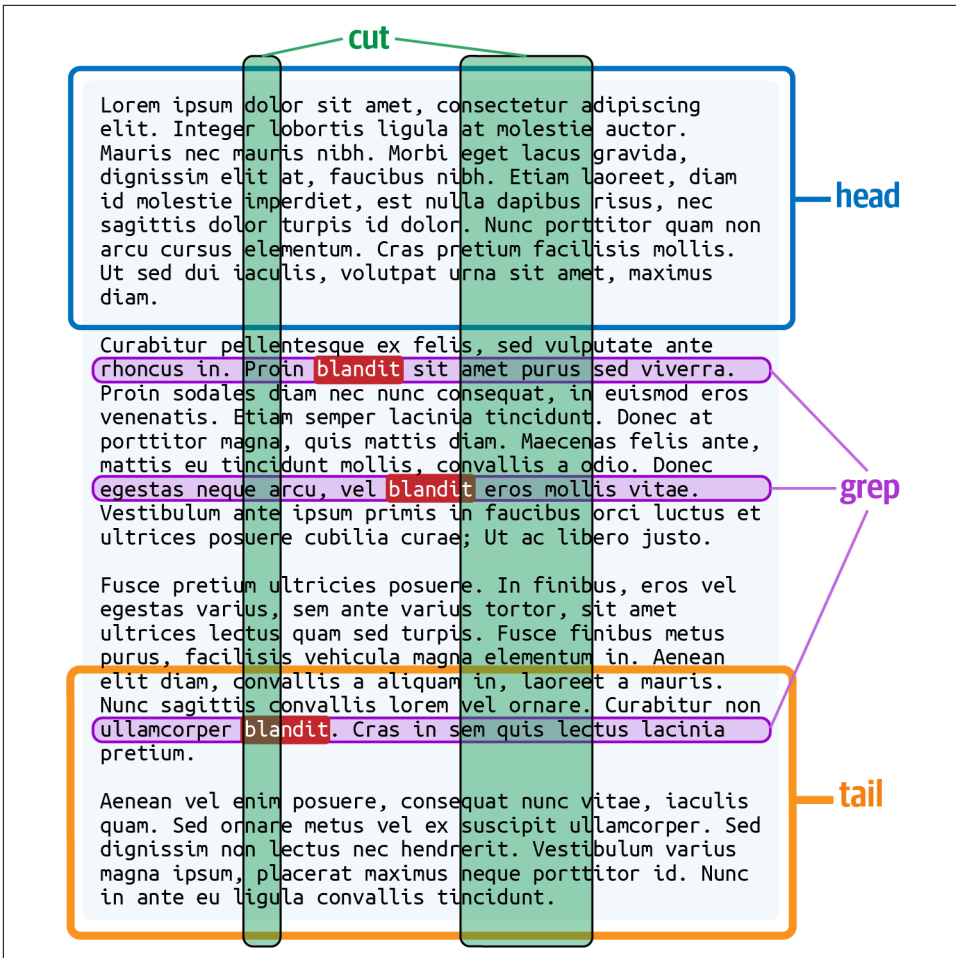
cut

head

Lorem ipsum dolor sit amet, consectetur adipiscing elit. Integer lobortis ligula at molestie auctor. Mauris nec mauris nibh. Morbi eget lacus gravida, dignissim elit at, faucibus nibh. Etiam laoreet, diam id molestie imperdiet, est nulla dapibus risus, nec sagittis dolor turpis id dolor. Nunc porttitor quam non arcu cursus elementum. Cras pretium facilisis mollis. Ut sed dui iaculis, volutpat urna sit amet, maximus diam.

Curabitur pellentesque ex felis, sed vulputate ante rhoncus in. Proin blandit sit amet purus sed viverra. Proin sodales diam nec nunc consequat, in euismod eros venenatis. Etiam semper lacinia tincidunt. Donec at porttitor magna, quis mattis diam. Maecenas felis ante, mattis eu tincidunt mollis, convallis a odio. Donec egestas neque arcu, vel blandit eros mollis vitae. Vestibulum ante ipsum primis in faucibus orci luctus et ultrices posuere cubilia curae; Ut ac libero justo.

grep

Fusce pretium ultricies posuere. In finibus, eros vel egestas varius, sem ante varius tortor, sit amet ultrices lectus quam sed turpis. Fusce finibus metus purus, facilisis vehicula magna elementum in. Aenean elit diam, convallis a aliquam in, laoreet a mauris. Nunc sagittis convallis lorem vel ornare. Curabitur non ullamcorper blandit. Cras in sem quis lectus lacinia pretium.

tail

Aenean vel enim posuere, consequat nunc vitae, iaculis quam. Sed ornare metus vel ex suscipit ullamcorper. Sed dignissim non lectus nec hendrerit. Vestibulum varius magna ipsum, placerat maximus neque porttitor id. Nunc in ante eu ligula convallis tincidunt.